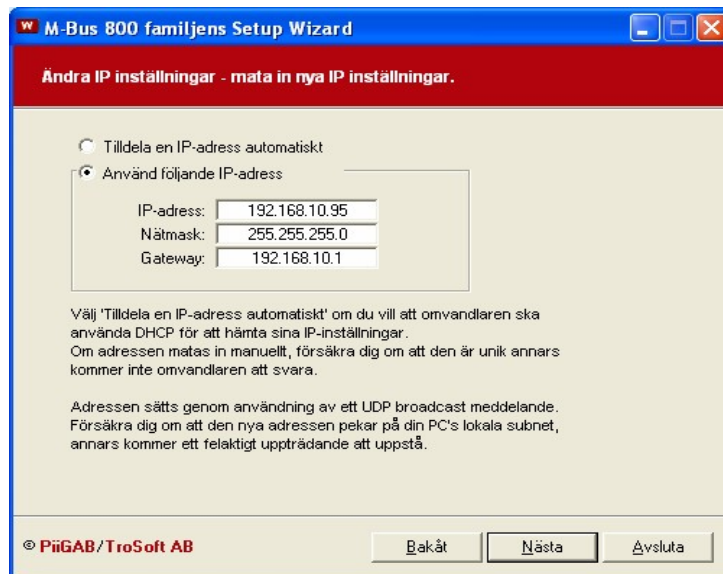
M-Bus 800 familjens Setup Wizard

Ändra IP inställningar - mata in nya IP inställningar.

Tilldela en IP-adress automatiskt
Använd följande IP-adress

| | |
|---|---|
| IP-adress: | 192.168.10.95 |
| Nätmask: | 255.255.255.0 |
| Gateway: | 192.168.10.1 |

Välj 'Tilldela en IP-adress automatiskt' om du vill att omvandlaren ska använda DHCP för att hämta sina IP-inställningar.
Om adressen matas in manuellt, försäkra dig om att den är unik annars kommer inte omvandlaren att svara.

Adressen sätts genom användning av ett UDP broadcast meddelande. Försäkra dig om att den nya adressen pekar på din PC's lokala subnet, annars kommer ett felaktigt uppträdande att uppstå.

© PiiGAB/TroSoft AB

Bakåt
Nästa
Avsluta